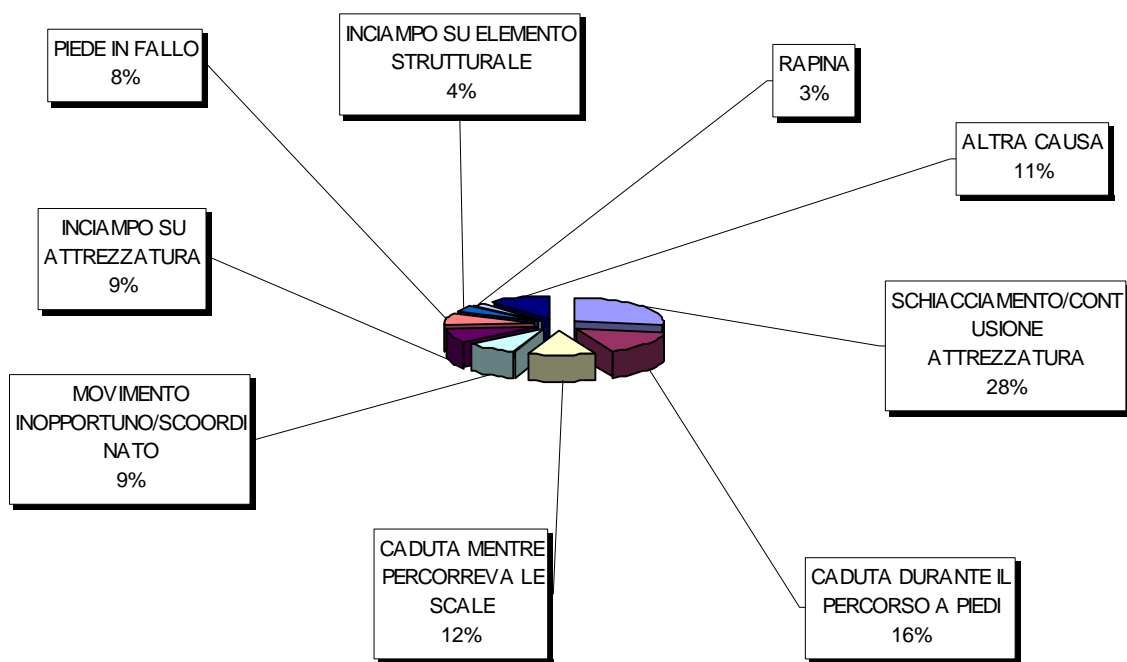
PIEDE IN FALLO
8%

INCIAMPO SU ELEMENTO STRUTTURALE
4%

RAPINA
3%

ALTRA CAUSA
11%

INCIAMPO SU ATTREZZATURA
9%

SCHIACCIAMENTO/CONTUSIONE ATTREZZATURA
28%

MOVIMENTO INOPPORTUNO/SCOORDINATO
9%

CADUTA MENTRE PERCORREVA LE SCALE
12%

CADUTA DURANTE IL PERCORSO A PIEDI
16%